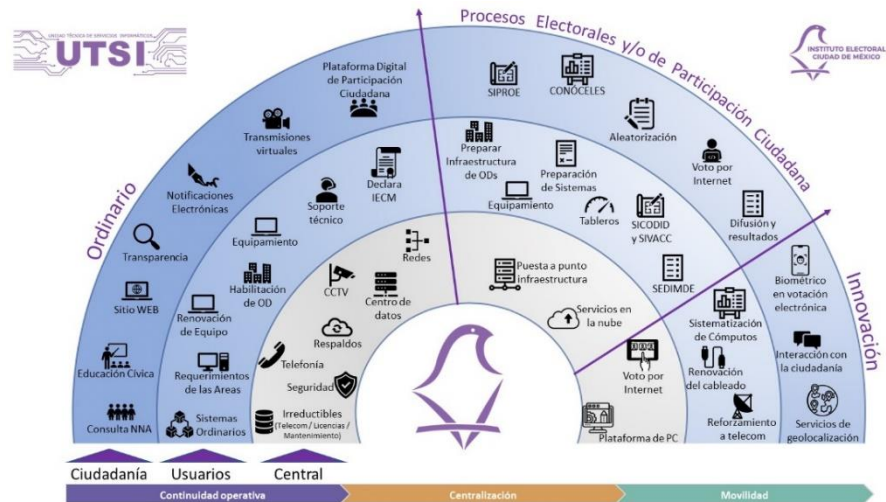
UNIDAD TÉCNICA DE SERVICIOS INFORMÁTICOS
UTSI

INSTITUTO ELECTORAL CIUDAD DE MÉXICO

Procesos Electorales y/o de Participación Ciudadana

Ordinario

Innovación

Plataforma Digital de Participación Ciudadana

Transmisiones virtuales

Notificaciones Electrónicas

Transparencia

Sitio WEB

Educación Cívica

Consulta NNA

Declara IECM

Soporte técnico

Equipamiento

Habilitación de OD

Renovación de Equipo

Requerimientos de las Areas

Sistemas Ordinarios

Redes

CCTV

Centro de datos

Respaldos

Telefonía

Seguridad

Irreductibles (Telecom / Licencias / Mantenimiento)

SIPROE

CONÓCELES

Aleatorización

Voto por Internet

Preparar Infraestructura de ODs

Preparación de Sistemas

Equipamiento

Tableros

SICODID y SIVACC

Difusión y resultados

SEDIMDE

Puesta a punto infraestructura

Servicios en la nube

Biométrico en votación electrónica

Sistematización de Cómputos

Voto por Internet

Renovación del cableado

Interacción con la ciudadanía

Reforzamiento a telecom

Servicios de geolocalización

Plataforma de PC

Ciudadanía

Usuarios

Central

Continuidad operativa

Centralización

Movilidad